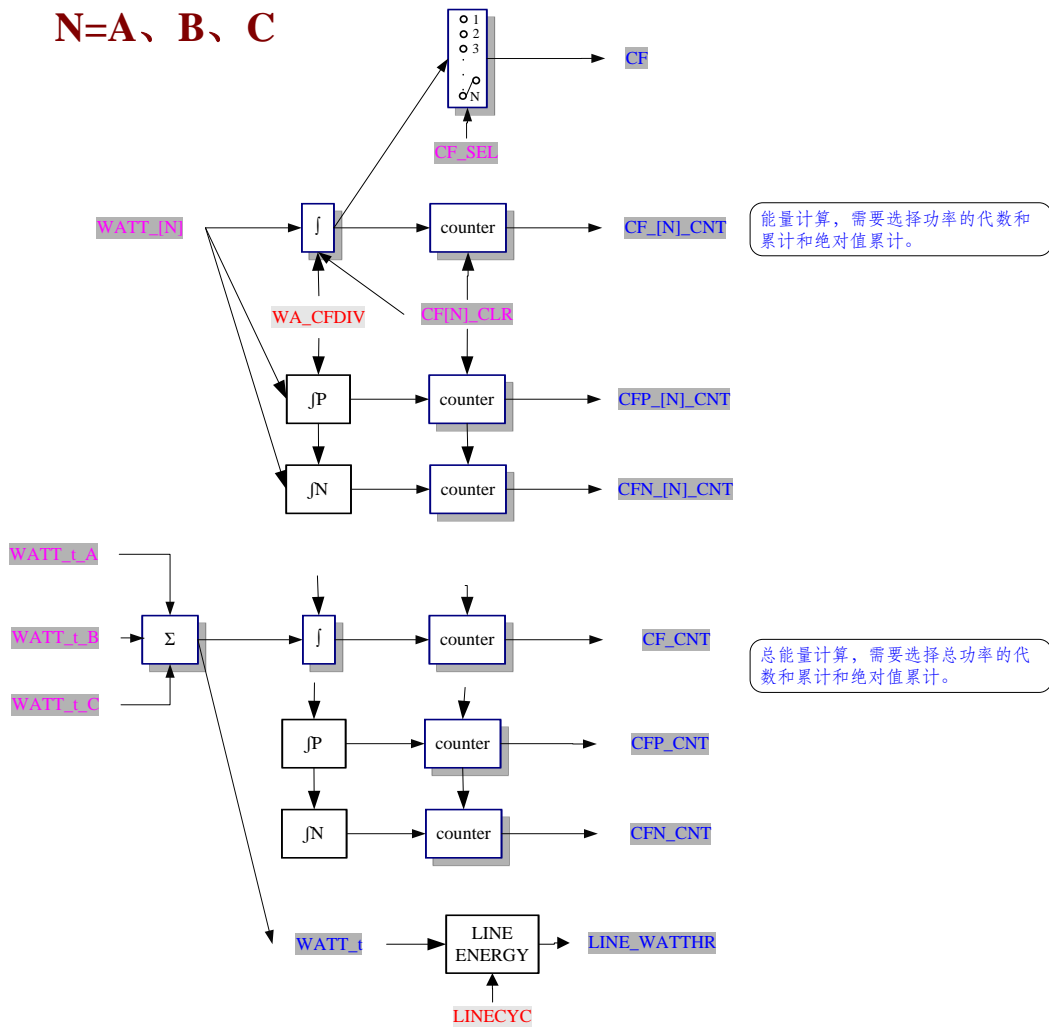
N=A、B、C

1
2
3
.
.
N

CF

CF_SEL

WATT_[N]

$\int$

counter

CF_[N]_CNT

能量计算，需要选择功率的代数和累计和绝对值累计。

WA_CFDIV

CF[N]_CLR

$\int$P

counter

CFP_[N]_CNT

$\int$N

counter

CFN_[N]_CNT

WATT_t_A

WATT_t_B

WATT_t_C

Σ

$\int$

counter

CF_CNT

总能量计算，需要选择总功率的代数和累计和绝对值累计。

$\int$P

counter

CFP_CNT

$\int$N

counter

CFN_CNT

WATT_t

LINE ENERGY

LINE_WATTHR

LINECYC